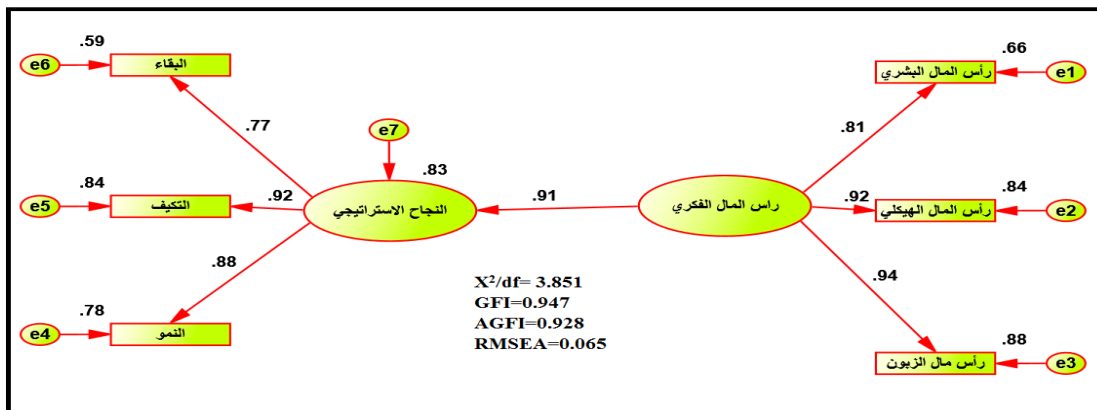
.59
e6
البقاء
.77
e7
.83
.84
e5
التكيف
.92
النجاح الاستراتيجي
.91
راس المال الفكري
.88
e4
.78
النمو
$X^2/df= 3.851$
GFI=0.947
AGFI=0.928
RMSEA=0.065
.66
رأس المال البشري
e1
.81
.92
.84
رأس المال الهيكلي
e2
.94
.88
رأس مال الزبون
e3